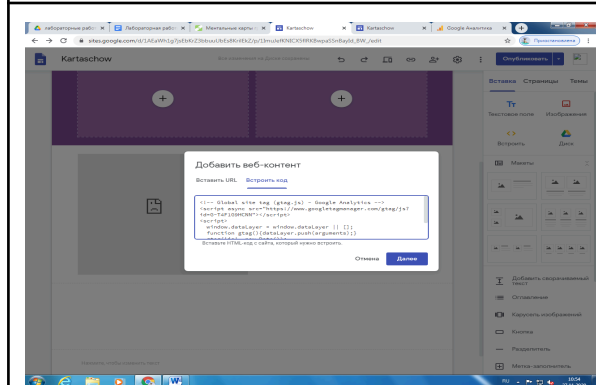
лабораторные рабо × | Лабораторная рабо × | Ментальные карты × | Kartaschow × | Kartaschow × | Google Аналитика ×
sites.google.com/d/1AEaWh1g/p/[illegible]/edit
Приостановлена
Kartaschow
Все изменения на Диске сохранены
Опубликовать
Вставка Страницы Темы
Текстовое поле
Изображения
Встроить
Диск
Макеты
Добавить веб-контент
Вставить URL
Встроить код
<!-- Global site tag (gtag.js) - Google Analytics -->
<script async src="https://www.googletagmanager.com/gtag/js?id=G-T4P1D9MCNN"></script>
<script>
window.dataLayer = window.dataLayer || [];
function gtag(){dataLayer.push(arguments);}
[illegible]
Вставьте HTML-код с сайта, который нужно встроить.
Отмена
Далее
Добавить сворачиваемый текст
Оглавление
Карусель изображений
Кнопка
Разделитель
Метка-заполнитель
Укажите любую нижнюю часть
RU
10:54